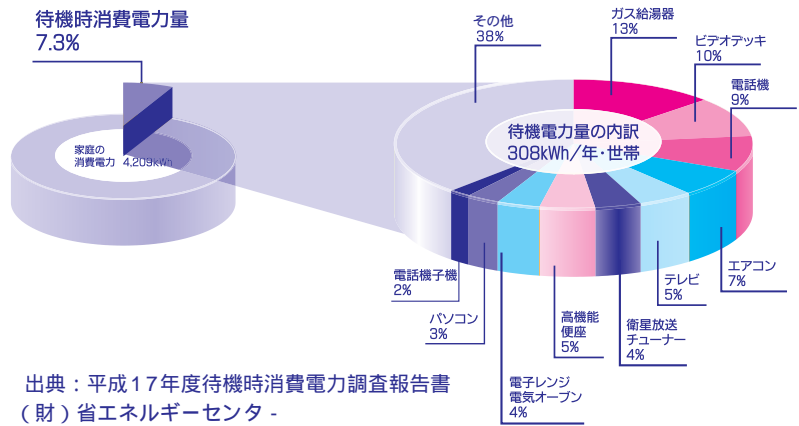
待機時消費電力量
7.3%

家庭の
消費電力 4,209kWh

その他
38%

ガス給湯器
13%

ビデオデッキ
10%

電話機
9%

待機電力量の内訳
308kWh/年・世帯

エアコン
7%

テレビ
5%

衛星放送
チューナー
4%

高機能
便座
5%

電子レンジ
電気オーブン
4%

パソコン
3%

電話機子機
2%

出典：平成17年度待機時消費電力調査報告書
（財）省エネルギーセンター